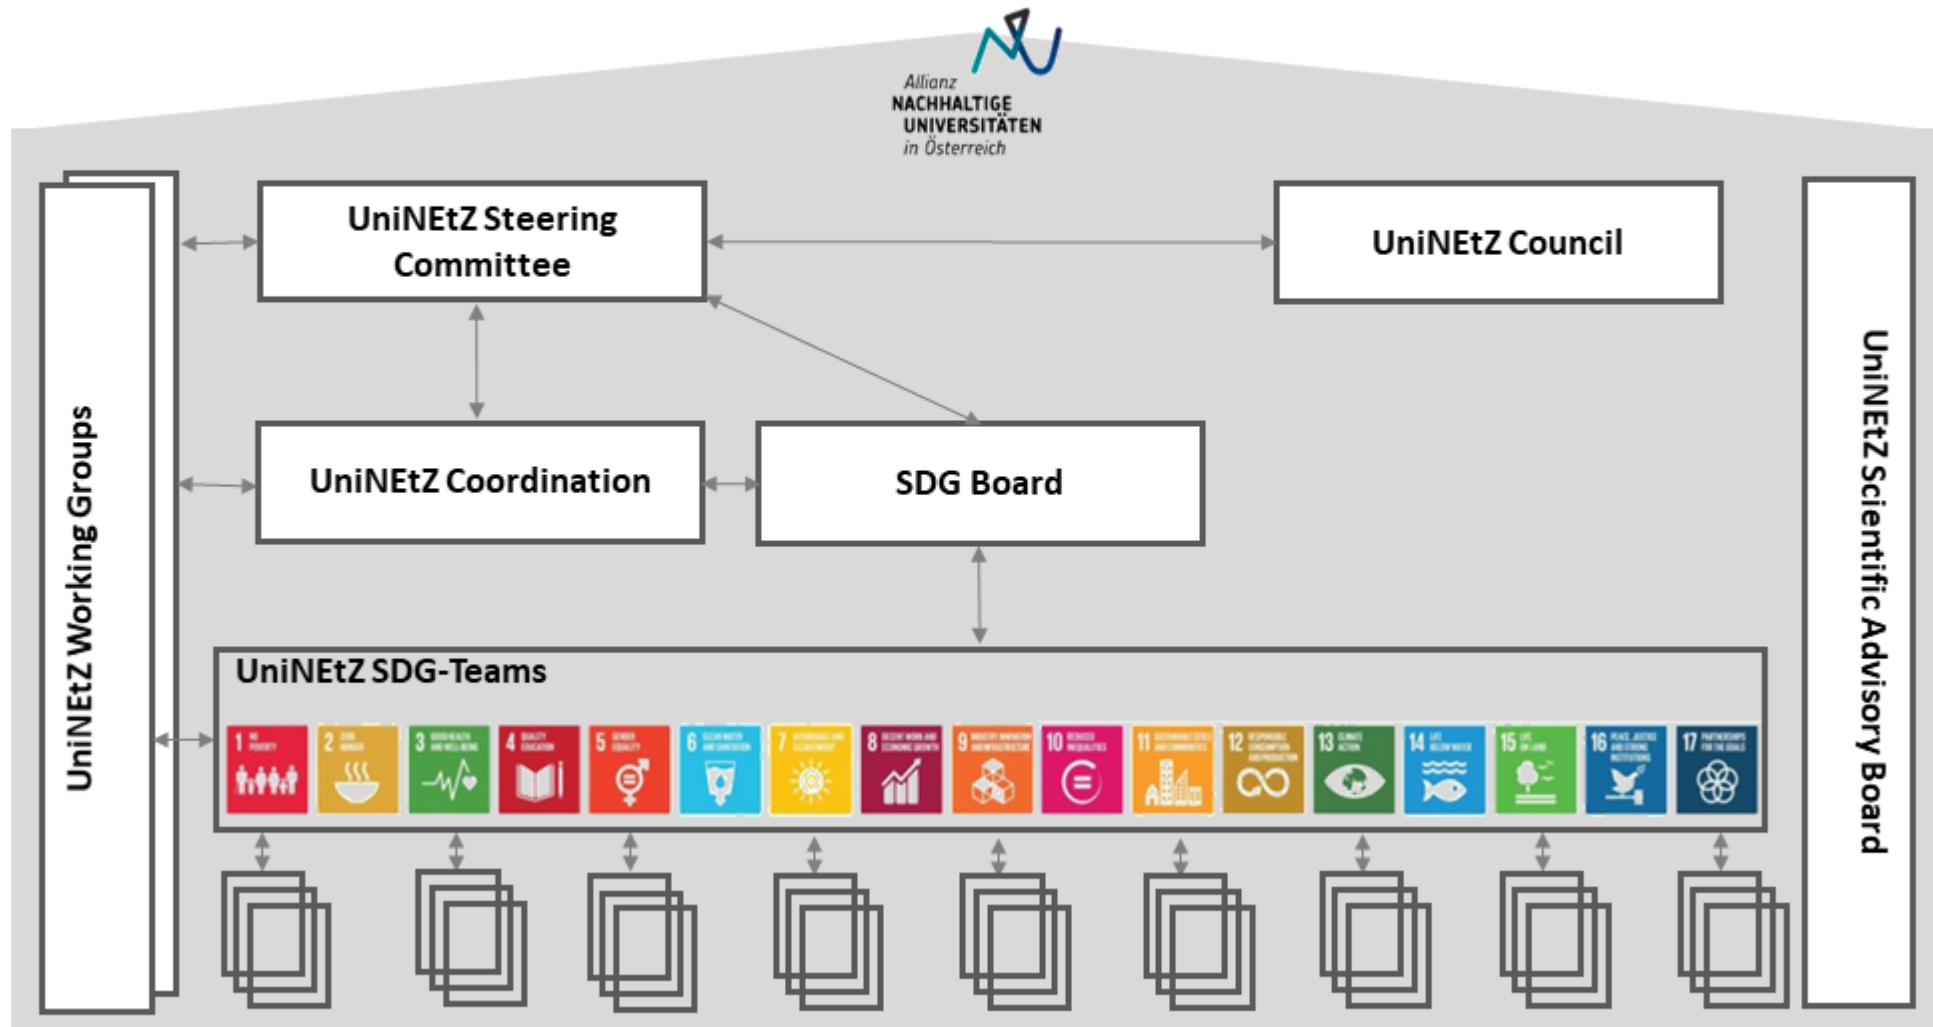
Allianz
NACHHALTIGE
UNIVERSITÄTEN
in Österreich

UniNEtZ Working Groups

UniNEtZ Steering Committee

UniNEtZ Council

UniNEtZ Coordination

SDG Board

UniNEtZ SDG-Teams

1
2
3
4
5
6
7
8
9
10
11
12
13
14
15
16
17

UniNEtZ Scientific Advisory Board